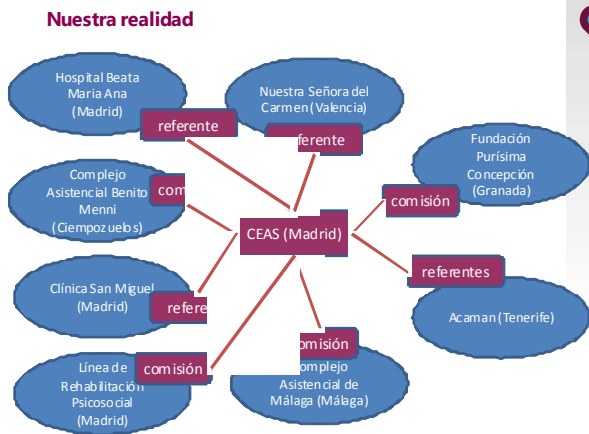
Nuestra realidad

Hospital Beata Maria Ana (Madrid)

referente

Nuestra Señora del Carmen (Valencia)

referente

Fundación Purísima Concepción (Granada)

Complejo Asistencial Benito Menni (Ciempozuelos)

comisión

comisión

CEAS (Madrid)

referentes

Clínica San Miguel (Madrid)

refere

Acaman (Tenerife)

comisión

Línea de Rehabilitación Psicosocial (Madrid)

comisión

Complejo Asistencial de Málaga (Málaga)